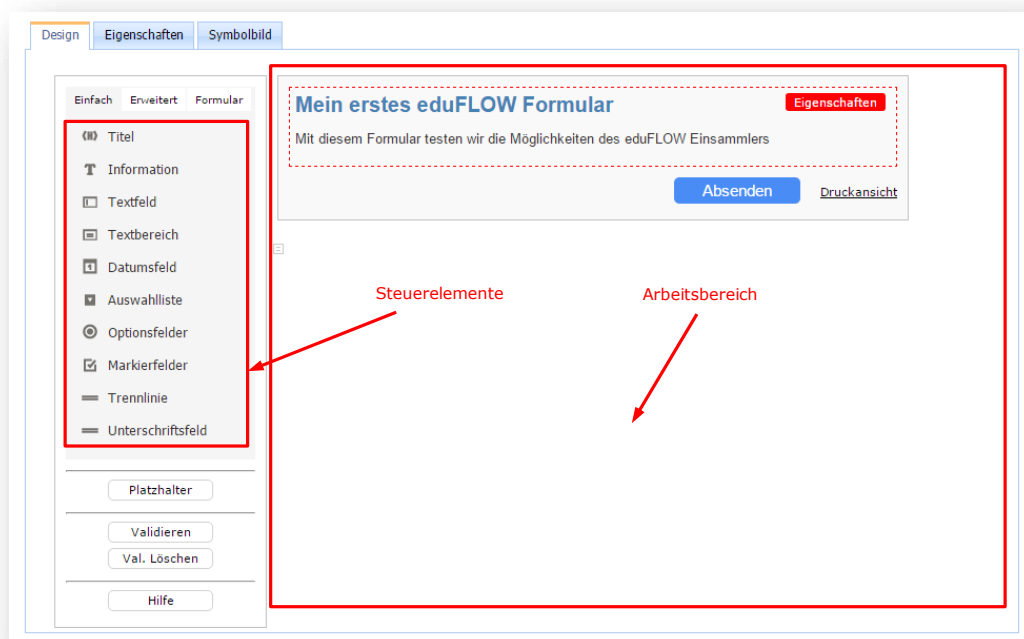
Design Eigenschaften Symbolbild

Einfach Erweitert Formular

Titel
Information
Textfeld
Textbereich
Datumsfeld
Auswahlliste
Optionsfelder
Markierfelder
Trennlinie
Unterschriftsfeld

Platzhalter

Validieren
Val. Löschen

Hilfe

Mein erstes eduFLOW Formular

Eigenschaften

Mit diesem Formular testen wir die Möglichkeiten des eduFLOW Einsammlers

Absenden Druckansicht

Steuerelemente

Arbeitsbereich